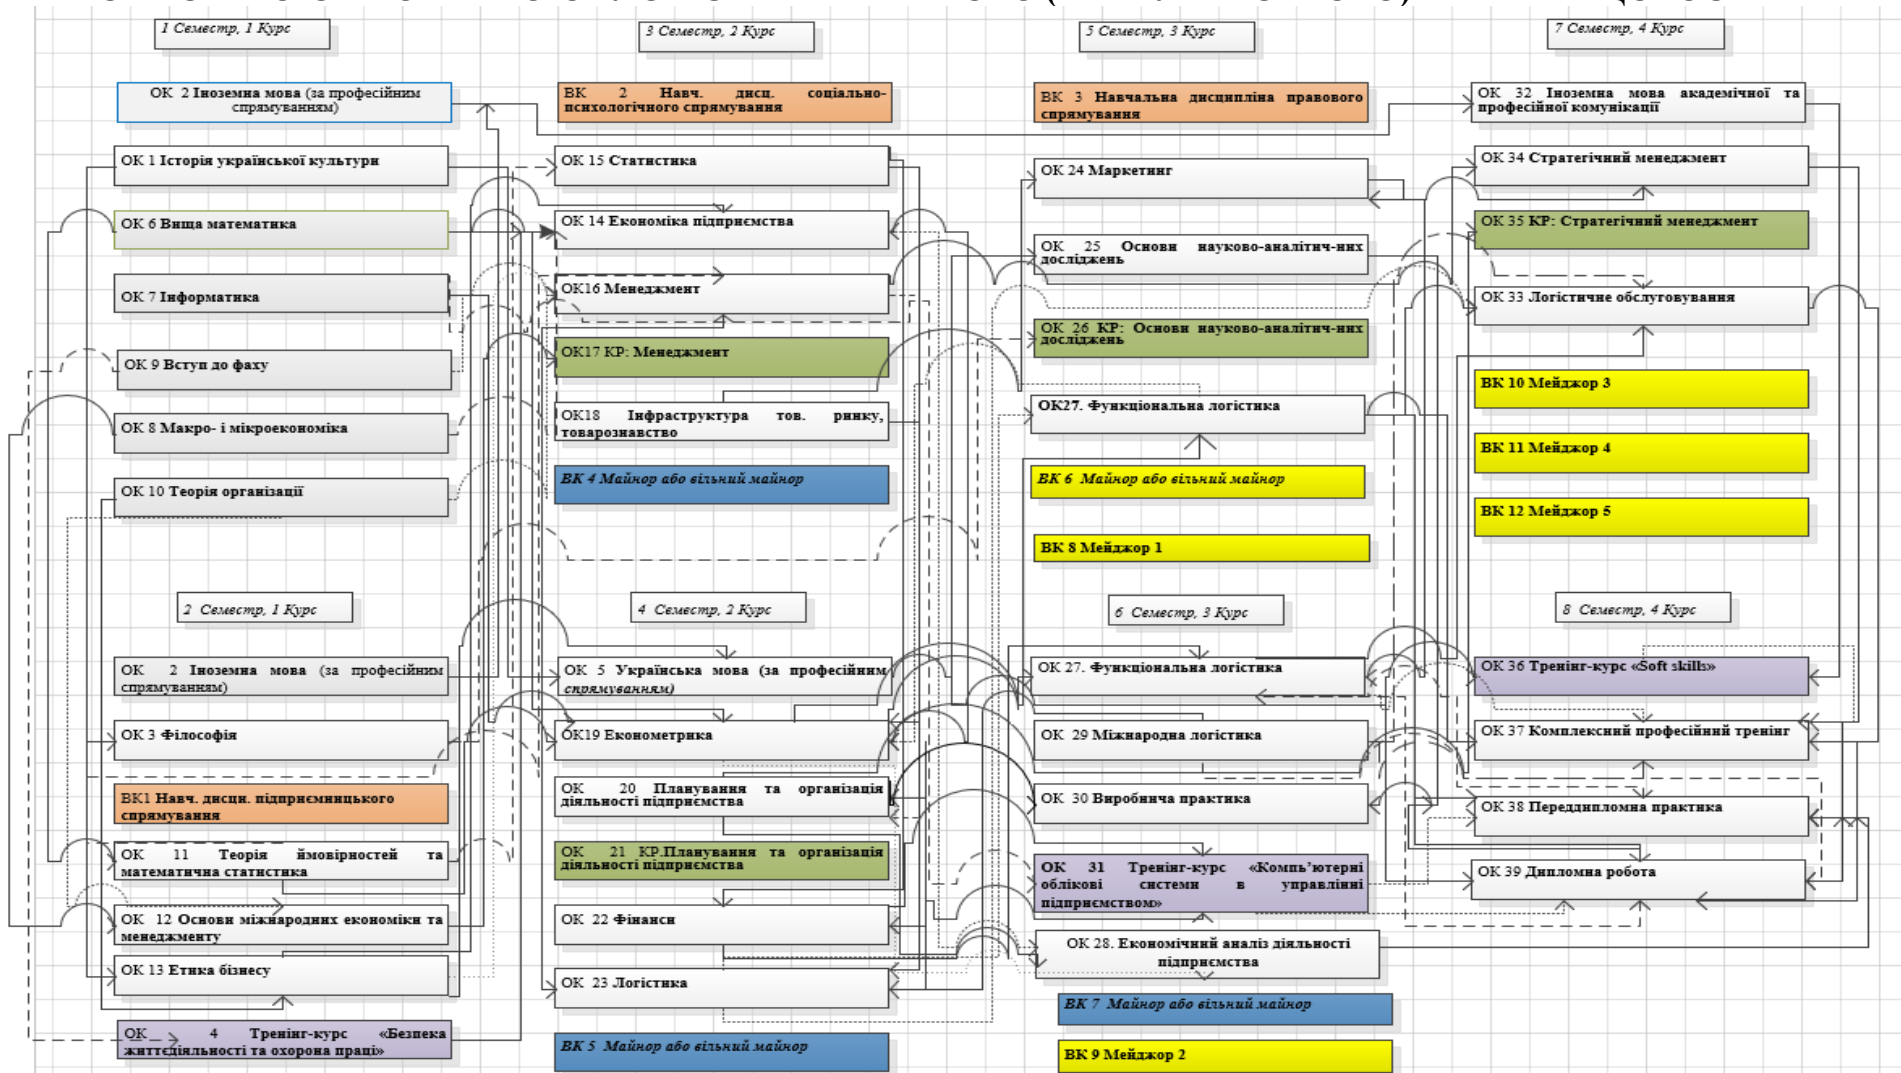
1 Семестр, 1 Курс

ОК 2 Іноземна мова (за професійним спрямуванням)

ОК 1 Історія української культури

ОК 6 Вища математика

ОК 7 Інформатика

ОК 9 Вступ до фаху

ОК 8 Макро- і мікроекономіка

ОК 10 Теорія організації

2 Семестр, 1 Курс

ОК 2 Іноземна мова (за професійним спрямуванням)

ОК 3 Філософія

ВК1 Навч. дисци. підприємницького спрямування

ОК 11 Теорія ймовірностей та математична статистика

ОК 12 Основи міжнародних економіки та менеджменту

ОК 13 Етика бізнесу

ОК 4 Тренінг-курс «Безпека життєдіяльності та охорона праці»

3 Семестр, 2 Курс

ВК 2 Навч. дисц. соціально-психологічного спрямування

ОК 15 Статистика

ОК 14 Економіка підприємства

ОК16 Менеджмент

ОК17 КР: Менеджмент

ОК18 Інфраструктура тов. ринку, товарознавство

ВК 4 Майнор або вільний майнор

4 Семестр, 2 Курс

ОК 5 Українська мова (за професійним спрямуванням)

ОК19 Економетрика

ОК 20 Планування та організація діяльності підприємства

ОК 21 КР.Планування та організація діяльності підприємства

ОК 22 Фінанси

ОК 23 Логістика

ВК 5 Майнор або вільний майнор

5 Семестр, 3 Курс

ВК 3 Навчальна дисципліна правового спрямування

ОК 24 Маркетинг

ОК 25 Основи науково-аналітич-них досліджень

ОК 26 КР: Основи науково-аналітич-них досліджень

ОК27. Функціональна логістика

ВК 6 Майнор або вільний майнор

ВК 8 Мейджор 1

6 Семестр, 3 Курс

ОК 27. Функціональна логістика

ОК 29 Міжнародна логістика

ОК 30 Виробнича практика

ОК 31 Тренінг-курс «Компь'ютерні облікові системи в управлінні підприємством»

ОК 28. Економічний аналіз діяльності підприємства

ВК 7 Майнор або вільний майнор

ВК 9 Мейджор 2

7 Семестр, 4 Курс

ОК 32 Іноземна мова академічної та професійної комунікації

ОК 34 Стратегічний менеджмент

ОК 35 КР: Стратегічний менеджмент

ОК 33 Логістичне обслуговування

ВК 10 Мейджор 3

ВК 11 Мейджор 4

ВК 12 Мейджор 5

8 Семестр, 4 Курс

ОК 36 Тренінг-курс «Soft skills»

ОК 37 Комплексний професійний тренінг

ОК 38 Переддипломна практика

ОК 39 Дипломна робота